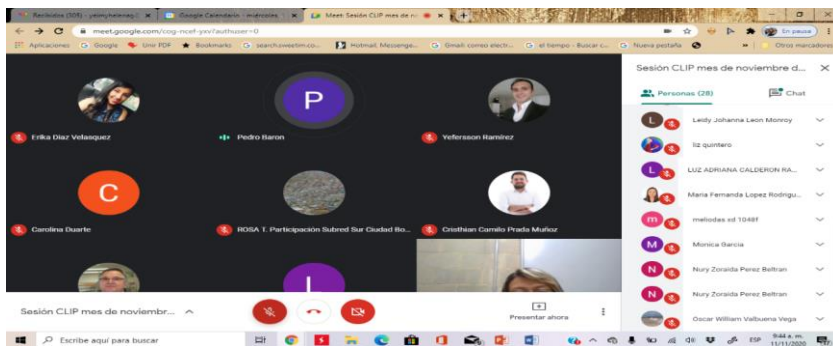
Recibidos (305) - yeimyhelenaq | × Google Calendario - miércoles | × Meet: Sesión CLIP mes de n × +

meet.google.com/cog-ncef-yxv?authuser=0

En pausa

Aplicaciones Google Unir PDF Bookmarks search.sweetim.co... Hotmail, Messenge... Gmail: correo electr... el tiempo - Buscar c... Nueva pestaña » Otros marcadores

Erika Diaz Velasquez

P

Pedro Baron

Yefersson Ramirez

C

Carolina Duarte

ROSA T. Participación Subred Sur Ciudad Bo...

Cristhian Camilo Prada Muñoz

L

Sesión CLIP mes de noviembr...

Presentar ahora

Sesión CLIP mes de noviembre d... ×

Personas (28)

Chat

Leidy Johanna Leon Monroy

liz quintero

LUZ ADRIANA CALDERON RA...

Maria Fernanda Lopez Rodrigu...

melodias sd 1048f

Monica Garcia

Nury Zoraida Perez Beltran

Nury Zoraida Perez Beltran

Oscar William Valbuena Vega

Escribe aquí para buscar

ESP 9:44 a. m. 11/11/2020